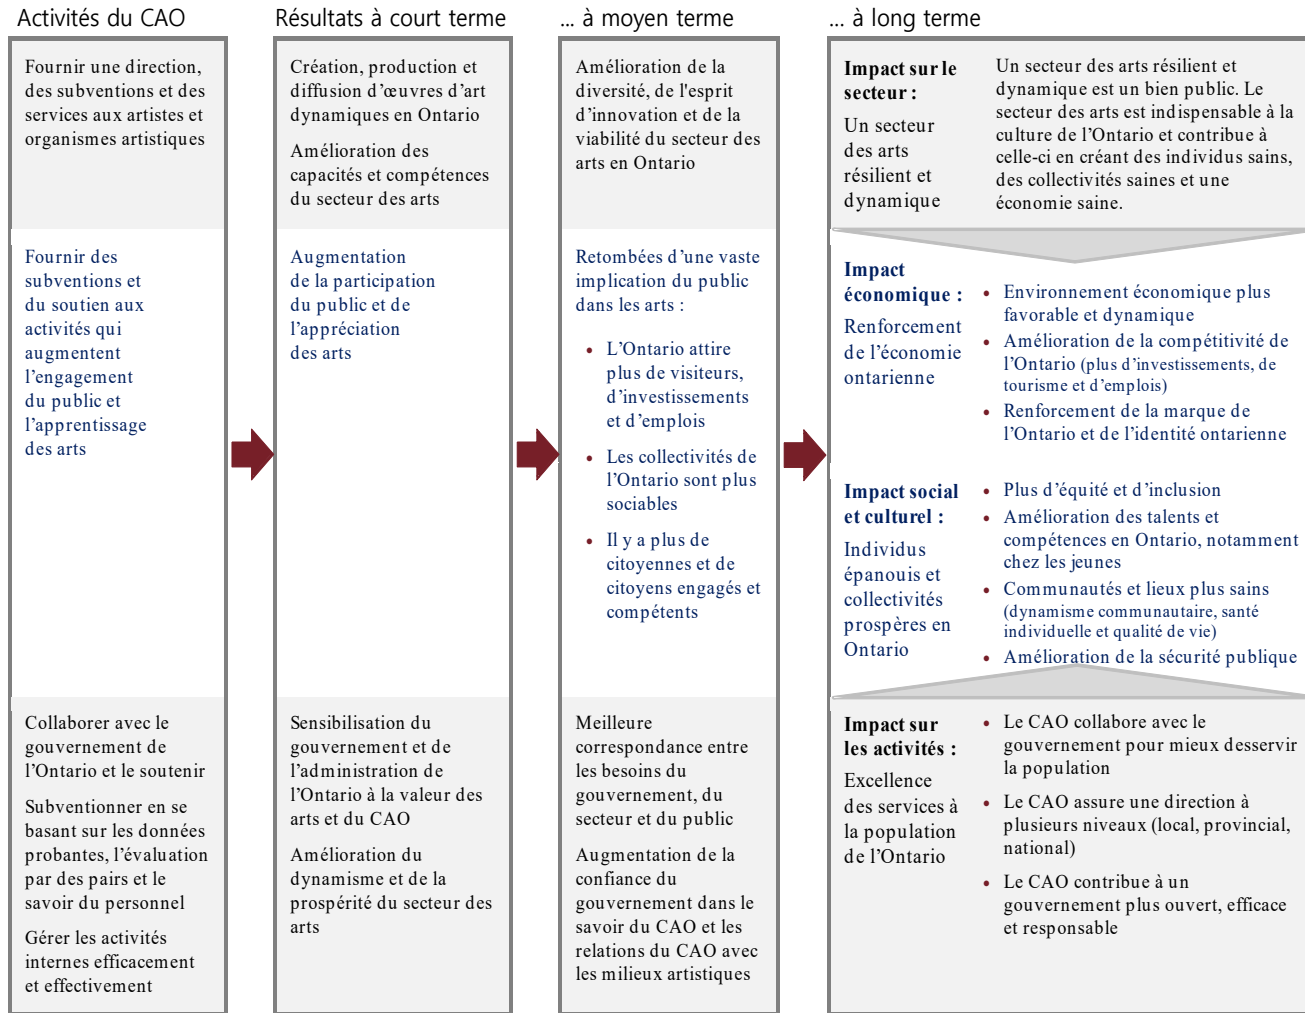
Activités du CAO

Fournir une direction, des subventions et des services aux artistes et organismes artistiques

Fournir des subventions et du soutien aux activités qui augmentent l'engagement du public et l'apprentissage des arts

Collaborer avec le gouvernement de l'Ontario et le soutenir

Subventionner en se basant sur les données probantes, l'évaluation par des pairs et le savoir du personnel

Gérer les activités internes efficacement et effectivement

Résultats à court terme

Création, production et diffusion d'œuvres d'art dynamiques en Ontario

Amélioration des capacités et compétences du secteur des arts

Augmentation de la participation du public et de l'appréciation des arts

Sensibilisation du gouvernement et de l'administration de l'Ontario à la valeur des arts et du CAO

Amélioration du dynamisme et de la prospérité du secteur des arts

... à moyen terme

Amélioration de la diversité, de l'esprit d'innovation et de la viabilité du secteur des arts en Ontario

Retombées d'une vaste implication du public dans les arts :

• L'Ontario attire plus de visiteurs, d'investissements et d'emplois

• Les collectivités de l'Ontario sont plus sociables

• Il y a plus de citoyennes et de citoyens engagés et compétents

Meilleure correspondance entre les besoins du gouvernement, du secteur et du public

Augmentation de la confiance du gouvernement dans le savoir du CAO et les relations du CAO avec les milieux artistiques

... à long terme

Impact sur le secteur :
Un secteur des arts résilient et dynamique

Un secteur des arts résilient et dynamique est un bien public. Le secteur des arts est indispensable à la culture de l'Ontario et contribue à celle-ci en créant des individus sains, des collectivités saines et une économie saine.

Impact économique :
Renforcement de l'économie ontarienne

• Environnement économique plus favorable et dynamique
• Amélioration de la compétitivité de l'Ontario (plus d'investissements, de tourisme et d'emplois)
• Renforcement de la marque de l'Ontario et de l'identité ontarienne

Impact social et culturel :
Individus épanouis et collectivités prospères en Ontario

• Plus d'équité et d'inclusion
• Amélioration des talents et compétences en Ontario, notamment chez les jeunes
• Communautés et lieux plus sains (dynamisme communautaire, santé individuelle et qualité de vie)
• Amélioration de la sécurité publique

Impact sur les activités :
Excellence des services à la population de l'Ontario

• Le CAO collabore avec le gouvernement pour mieux desservir la population
• Le CAO assure une direction à plusieurs niveaux (local, provincial, national)
• Le CAO contribue à un gouvernement plus ouvert, efficace et responsable